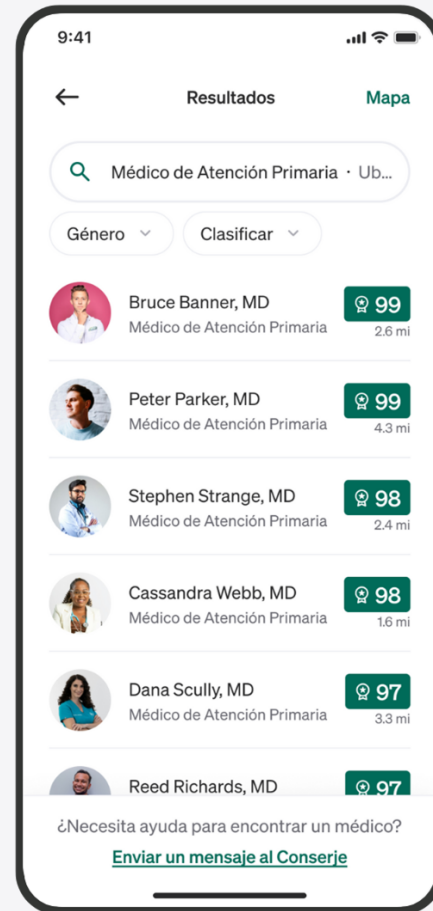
9:41

Resultados

Mapa

Médico de Atención Primaria · Ub...

Género

Clasificar

Bruce Banner, MD
Médico de Atención Primaria
99
2.6 mi

Peter Parker, MD
Médico de Atención Primaria
99
4.3 mi

Stephen Strange, MD
Médico de Atención Primaria
98
2.4 mi

Cassandra Webb, MD
Médico de Atención Primaria
98
1.6 mi

Dana Scully, MD
Médico de Atención Primaria
97
3.3 mi

Reed Richards, MD
97

¿Necesita ayuda para encontrar un médico?

Enviar un mensaje al Conserje